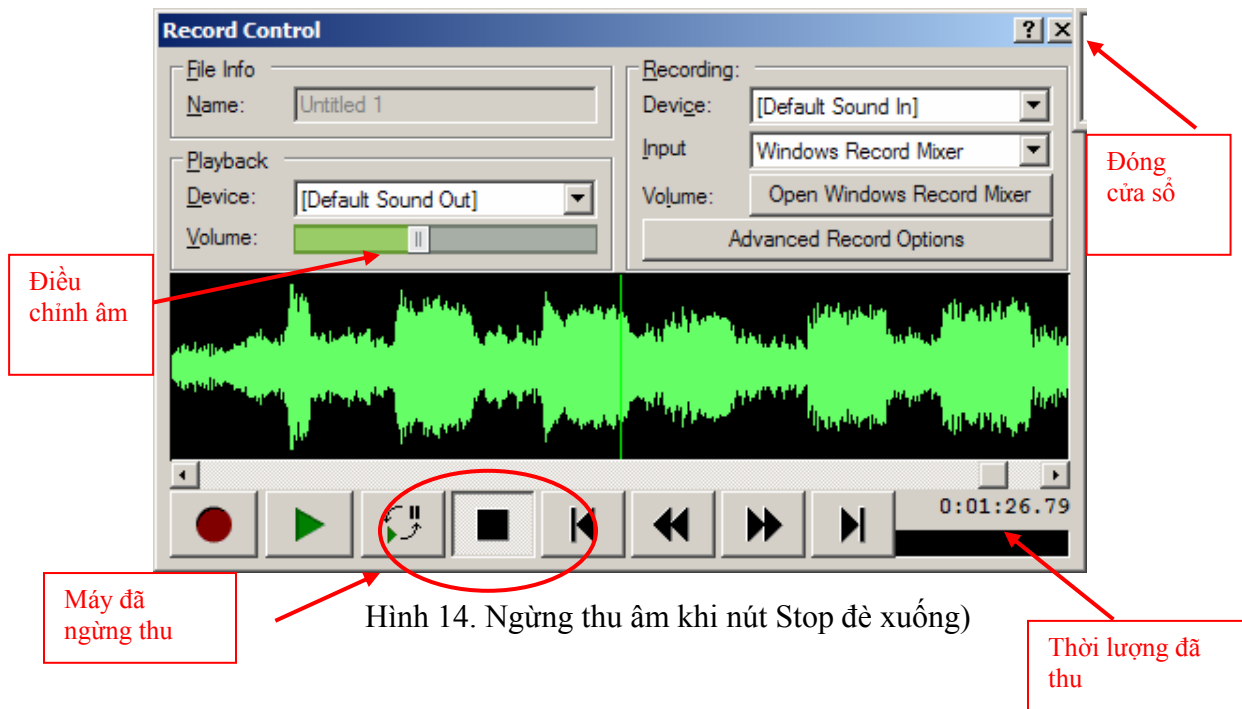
Record Control

? ×

File Info

Name: Untitled 1

Playback

Device: [Default Sound Out]

Volume:

Recording:

Device: [Default Sound In]

Input Windows Record Mixer

Volume: Open Windows Record Mixer

Advanced Record Options

Điều chỉnh âm

Đóng cửa sổ

0:01:26.79

Máy đã ngừng thu

Hình 14. Ngừng thu âm khi nút Stop đè xuống)

Thời lượng đã thu